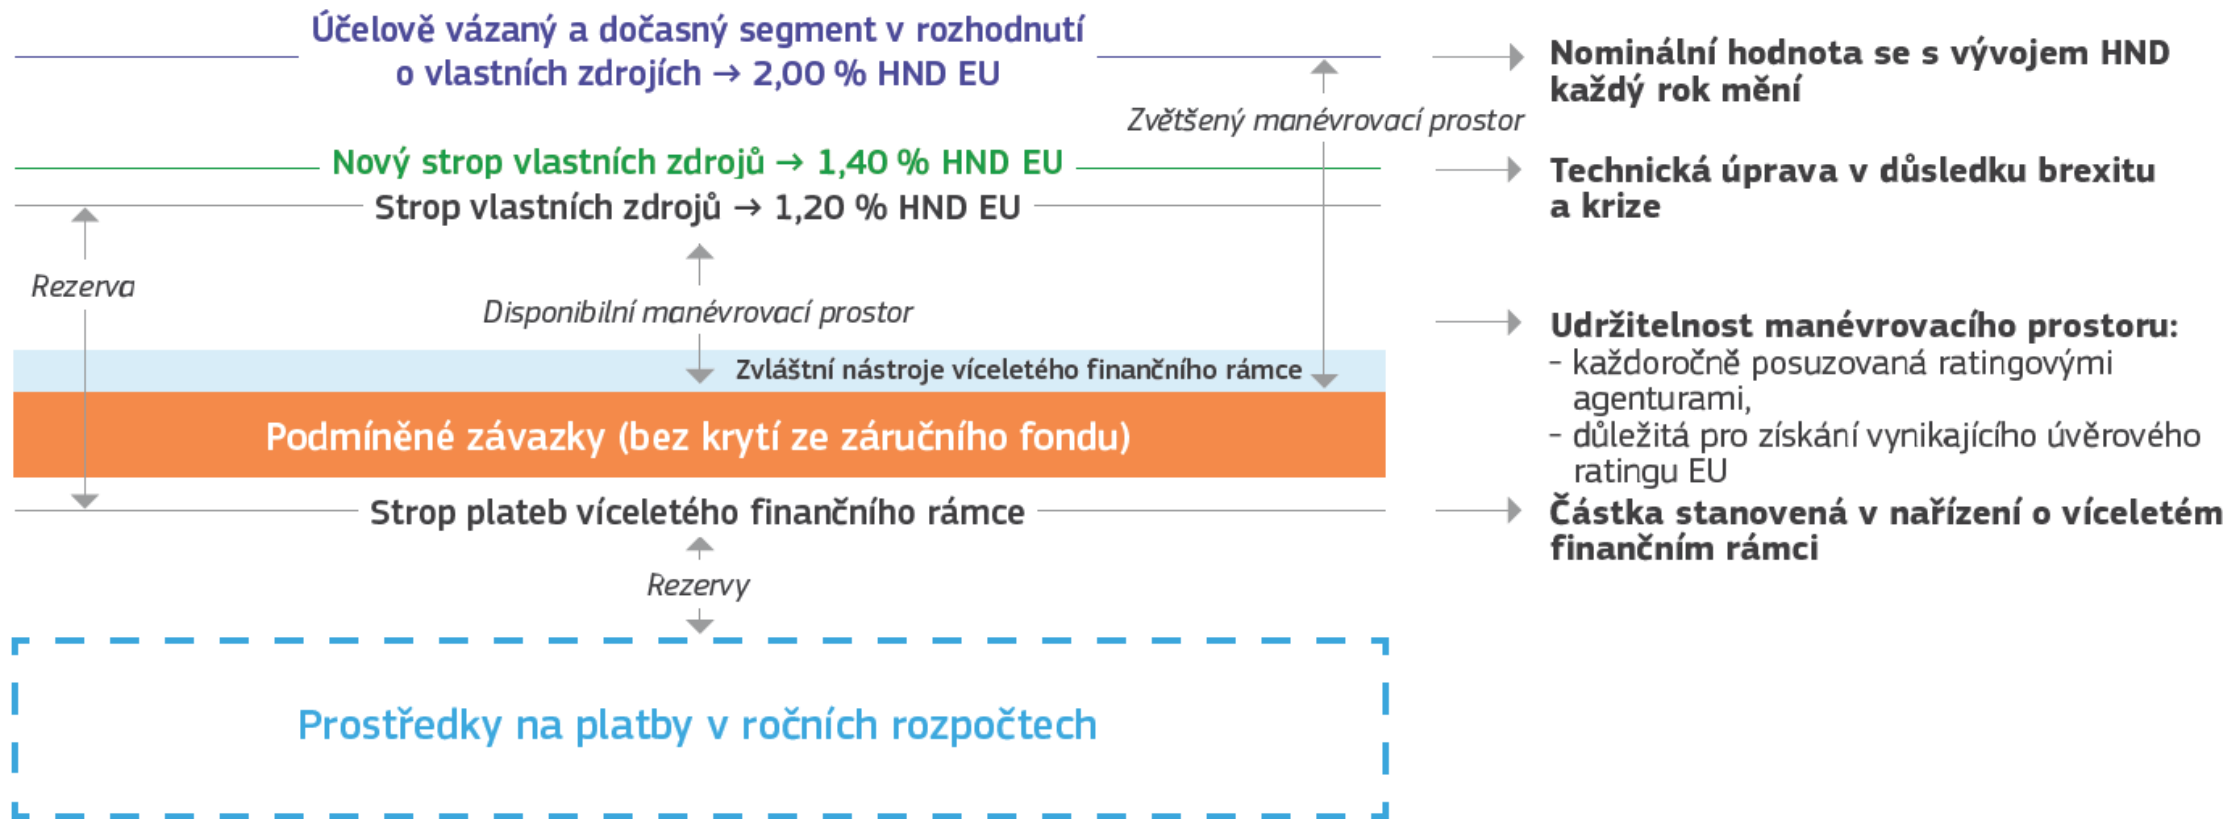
Účelově vázaný a dočasný segment v rozhodnutí o vlastních zdrojích → 2,00 % HND EU

Nominální hodnota se s vývojem HND každý rok mění

Zvětšený manévrovací prostor

Nový strop vlastních zdrojů → 1,40 % HND EU

Technická úprava v důsledku brexitu a krize

Strop vlastních zdrojů → 1,20 % HND EU

Rezerva

Disponibilní manévrovací prostor

Udržitelnost manévrovacího prostoru:
- každoročně posuzovaná ratingovými agenturami,
- důležitá pro získání vynikajícího úvěrového ratingu EU

Zvláštní nástroje víceletého finančního rámce

Podmíněné závazky (bez krytí ze záručního fondu)

Strop plateb víceletého finančního rámce

Částka stanovená v nařízení o víceletém finančním rámci

Rezervy

Prostředky na platby v ročních rozpočtech